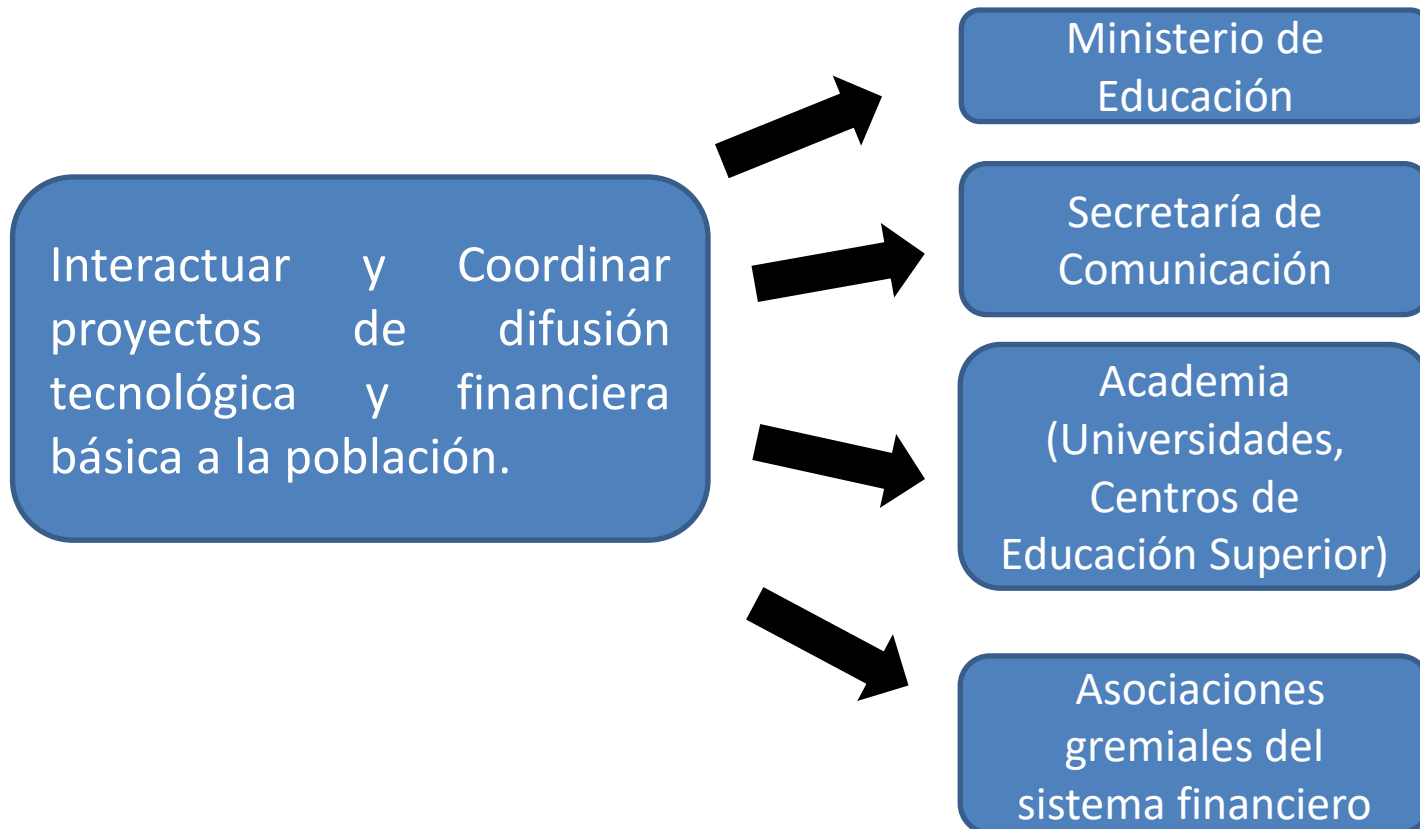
Interactuar y Coordinar proyectos de difusión tecnológica y financiera básica a la población.

Ministerio de Educación

Secretaría de Comunicación

Academia (Universidades, Centros de Educación Superior)

Asociaciones gremiales del sistema financiero